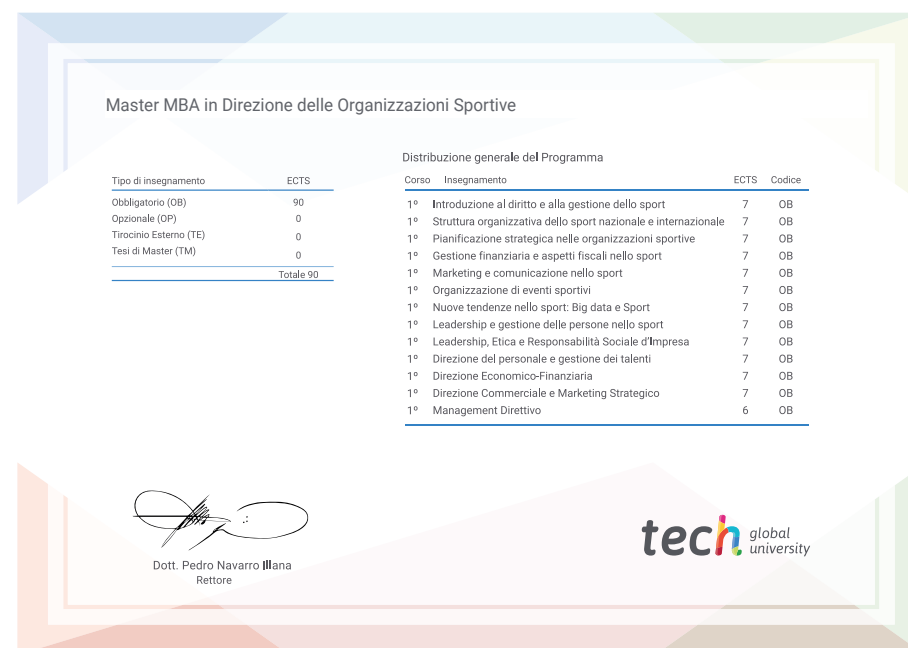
Master MBA in Direzione delle Organizzazioni Sportive

| Tipo di insegnamento | ECTS |
|---|---|
| Obbligatorio (OB) | 90 |
| Opzionale (OP) | 0 |
| Tirocinio Esterno (TE) | 0 |
| Tesi di Master (TM) | 0 |
| | Totale 90 |

Distribuzione generale del Programma

| Corso | Insegnamento | ECTS | Codice |
|---|---|---|---|
| 1º | Introduzione al diritto e alla gestione dello sport | 7 | OB |
| 1º | Struttura organizzativa dello sport nazionale e internazionale | 7 | OB |
| 1º | Pianificazione strategica nelle organizzazioni sportive | 7 | OB |
| 1º | Gestione finanziaria e aspetti fiscali nello sport | 7 | OB |
| 1º | Marketing e comunicazione nello sport | 7 | OB |
| 1º | Organizzazione di eventi sportivi | 7 | OB |
| 1º | Nuove tendenze nello sport: Big data e Sport | 7 | OB |
| 1º | Leadership e gestione delle persone nello sport | 7 | OB |
| 1º | Leadership, Etica e Responsabilità Sociale d'Impresa | 7 | OB |
| 1º | Direzione del personale e gestione dei talenti | 7 | OB |
| 1º | Direzione Economico-Finanziaria | 7 | OB |
| 1º | Direzione Commerciale e Marketing Strategico | 7 | OB |
| 1º | Management Direttivo | 6 | OB |

Dott. Pedro Navarro Illana
Rettore

tech global university